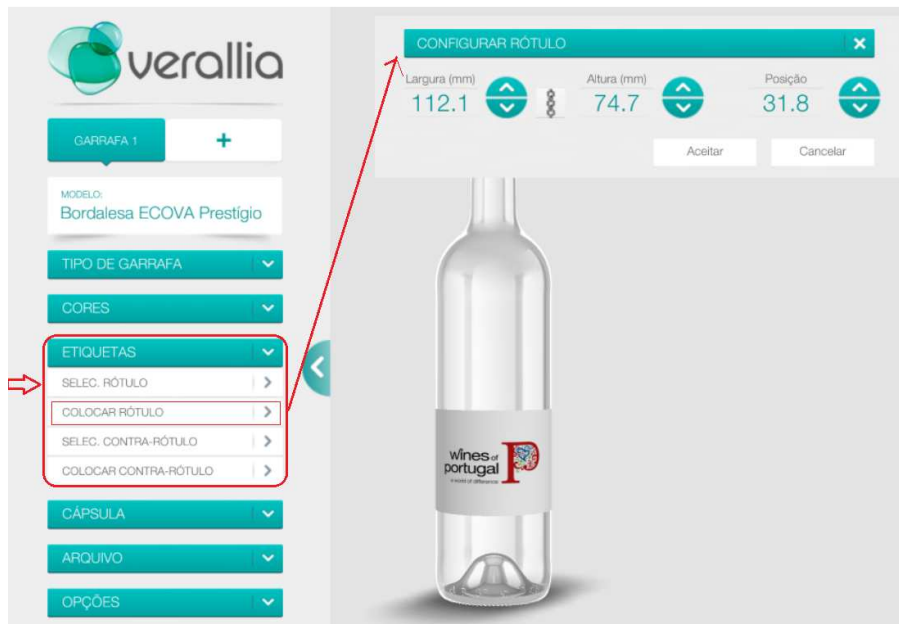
verallia

GARRAFA 1 +

MODELO:
Bordalesa ECOVA Prestígio

TIPO DE GARRAFA

CORES

ETIQUETAS

SELEC. RÓTULO

COLOCAR RÓTULO

SELEC. CONTRA-RÓTULO

COLOCAR CONTRA-RÓTULO

CÁPSULA

ARQUIVO

OPÇÕES

CONFIGURAR RÓTULO

Largura (mm)
112.1

Altura (mm)
74.7

Posição
31.8

Aceitar

Cancelar

wines of portugal
a world of difference